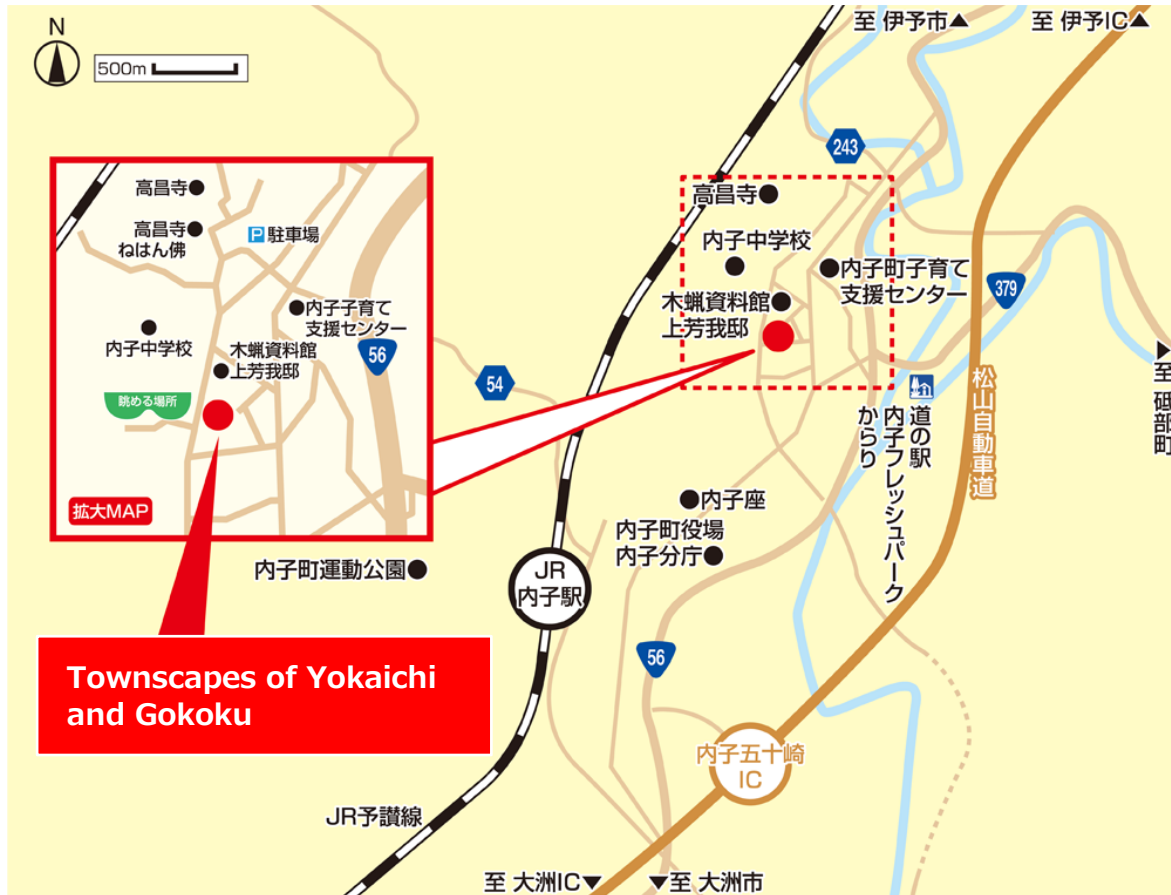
N
500m
至 伊予市▲
至 伊予IC▲
243
高昌寺●
内子中学校
●
●内子町子育て支援センター
木蝋資料館●
上芳我邸
379
▶至 砥部町
松山自動車道
道の駅
内子フレッシュパーク
からり
54
高昌寺●
高昌寺●
ねはん佛
P 駐車場
●内子子育て支援センター
●
内子中学校
木蝋資料館
●上芳我邸
56
眺める場所
拡大MAP
●内子座
内子町役場
内子分庁●
内子町運動公園●
JR
内子駅
56
Townscapes of Yokaichi and Gokoku
内子五十崎
IC
JR予讃線
至 大洲IC▼
▼至 大洲市